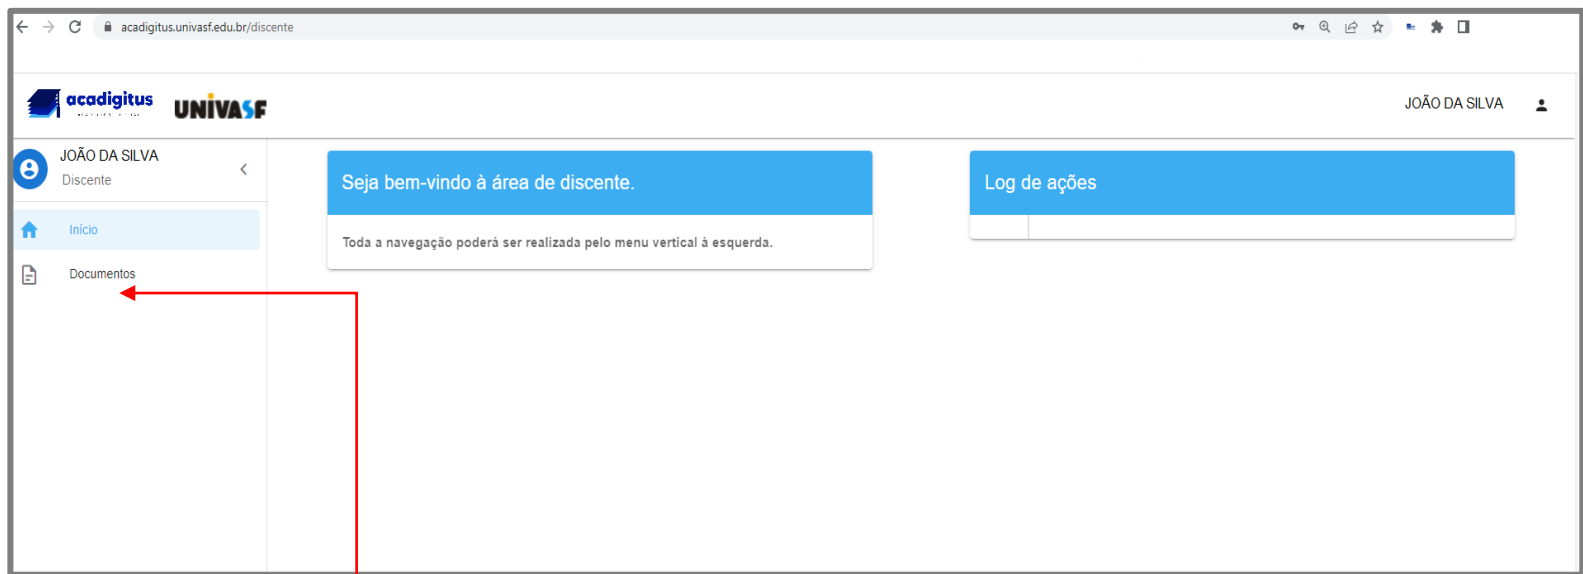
acadigitus.univasf.edu.br/discente

acadigitus UNIVASF

JOÃO DA SILVA

JOÃO DA SILVA
Discente

Início

Documentos

Seja bem-vindo à área de discente.

Toda a navegação poderá ser realizada pelo menu vertical à esquerda.

Log de ações